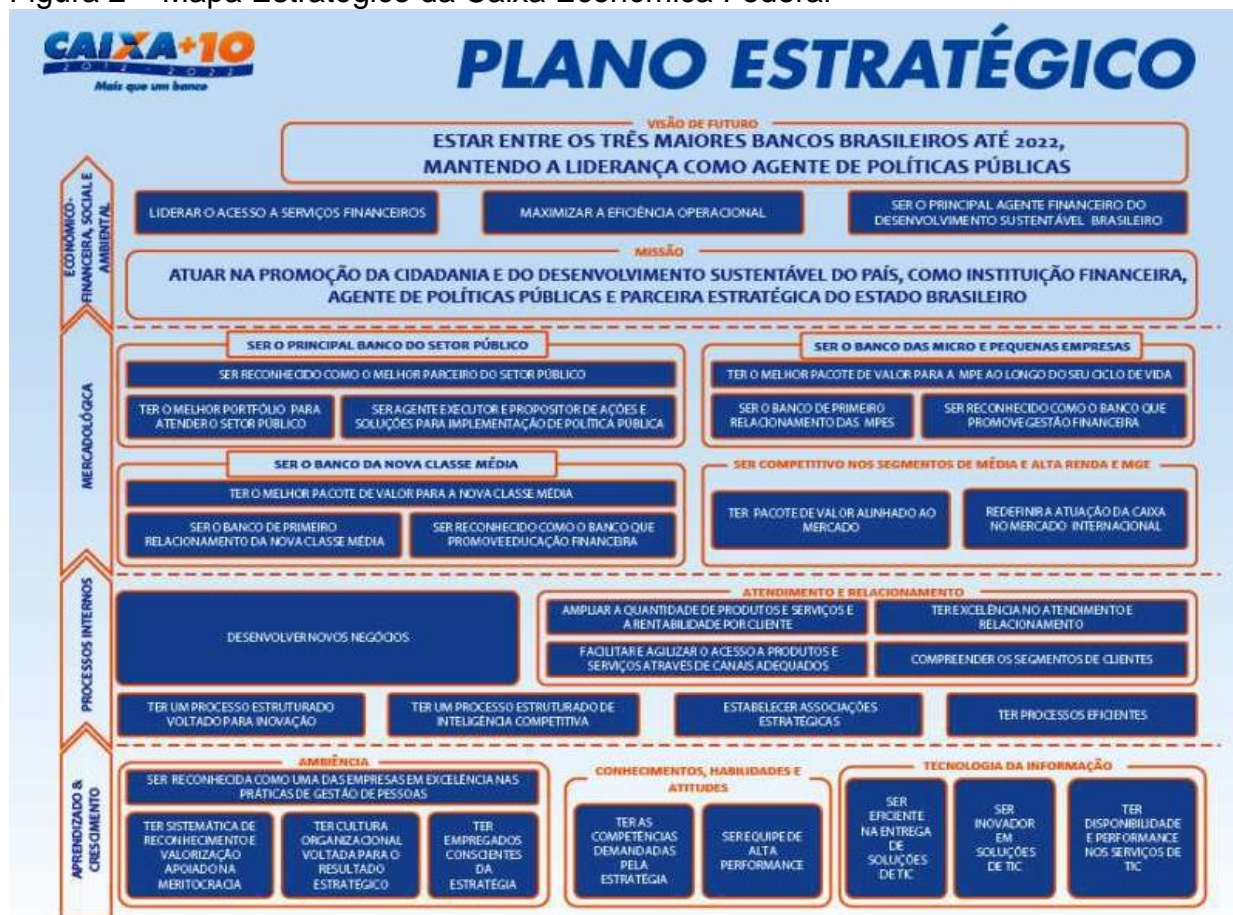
Figura 2 – Mapa Estratégico da Caixa Econômica Federal

CAIXA+10
2012 - 2022
Mais que um banco

PLANO ESTRATÉGICO

ECONÔMICO-FINANCEIRA, SOCIAL E AMBIENTAL

VISÃO DE FUTURO
ESTAR ENTRE OS TRÊS MAIORES BANCOS BRASILEIROS ATÉ 2022, MANTENDO A LIDERANÇA COMO AGENTE DE POLÍTICAS PÚBLICAS

LIDERAR O ACESSO A SERVIÇOS FINANCEIROS

MAXIMIZAR A EFICIÊNCIA OPERACIONAL

SER O PRINCIPAL AGENTE FINANCEIRO DO DESENVOLVIMENTO SUSTENTÁVEL BRASILEIRO

MISSÃO
ATUAR NA PROMOÇÃO DA CIDADANIA E DO DESENVOLVIMENTO SUSTENTÁVEL DO PAÍS, COMO INSTITUIÇÃO FINANCEIRA, AGENTE DE POLÍTICAS PÚBLICAS E PARCEIRA ESTRATÉGICA DO ESTADO BRASILEIRO

MERCADOLÓGICA

SER O PRINCIPAL BANCO DO SETOR PÚBLICO

SER RECONHECIDO COMO O MELHOR PARCEIRO DO SETOR PÚBLICO

TER O MELHOR PORTFÓLIO PARA ATENDER O SETOR PÚBLICO

SER AGENTE EXECUTOR E PROPOSITOR DE AÇÕES E SOLUÇÕES PARA IMPLEMENTAÇÃO DE POLÍTICA PÚBLICA

SER O BANCO DAS MICRO E PEQUENAS EMPRESAS

TER O MELHOR PACOTE DE VALOR PARA A MPE AO LONGO DO SEU CICLO DE VIDA

SER O BANCO DE PRIMEIRO RELACIONAMENTO DAS MPES

SER RECONHECIDO COMO O BANCO QUE PROMOVE GESTÃO FINANCEIRA

SER O BANCO DA NOVA CLASSE MÉDIA

TER O MELHOR PACOTE DE VALOR PARA A NOVA CLASSE MÉDIA

SER O BANCO DE PRIMEIRO RELACIONAMENTO DA NOVA CLASSE MÉDIA

SER RECONHECIDO COMO O BANCO QUE PROMOVE EDUCAÇÃO FINANCEIRA

SER COMPETITIVO NOS SEGMENTOS DE MÉDIA E ALTA RENDA E MGE

TER PACOTE DE VALOR ALINHADO AO MERCADO

REDEFINIR A ATUAÇÃO DA CAIXA NO MERCADO INTERNACIONAL

PROCESSOS INTERNOS

DESENVOLVER NOVOS NEGÓCIOS

ATENDIMENTO E RELACIONAMENTO

AMPLIAR A QUANTIDADE DE PRODUTOS E SERVIÇOS E A RENTABILIDADE POR CLIENTE

TER EXCELÊNCIA NO ATENDIMENTO E RELACIONAMENTO

FACILITAR E AGILIZAR O ACESSO A PRODUTOS E SERVIÇOS ATRAVÉS DE CANAIS ADEQUADOS

COMPREENDER OS SEGMENTOS DE CLIENTES

TER UM PROCESSO ESTRUTURADO VOLTADO PARA INOVAÇÃO

TER UM PROCESSO ESTRUTURADO DE INTELIGÊNCIA COMPETITIVA

ESTABELECER ASSOCIAÇÕES ESTRATÉGICAS

TER PROCESSOS EFICIENTES

APRENDIZADO & CRESCIMENTO

AMBIÊNCIA

SER RECONHECIDA COMO UMA DAS EMPRESAS EM EXCELÊNCIA NAS PRÁTICAS DE GESTÃO DE PESSOAS

TER SISTEMÁTICA DE RECONHECIMENTO E VALORIZAÇÃO APOIADA NA MERITOCRACIA

TER CULTURA ORGANIZACIONAL VOLTADA PARA O RESULTADO ESTRATÉGICO

TER EMPREGADOS CONSCIENTES DA ESTRATÉGIA

CONHECIMENTOS, HABILIDADES E ATITUDES

TER AS COMPETÊNCIAS DEMANDADAS PELA ESTRATÉGIA

SER EQUIPE DE ALTA PERFORMANCE

TECNOLOGIA DA INFORMAÇÃO

SER EFICIENTE NA ENTREGA DE SOLUÇÕES DE TIC

SER INOVADOR EM SOLUÇÕES DE TIC

TER DISPONIBILIDADE E PERFORMANCE NOS SERVIÇOS DE TIC